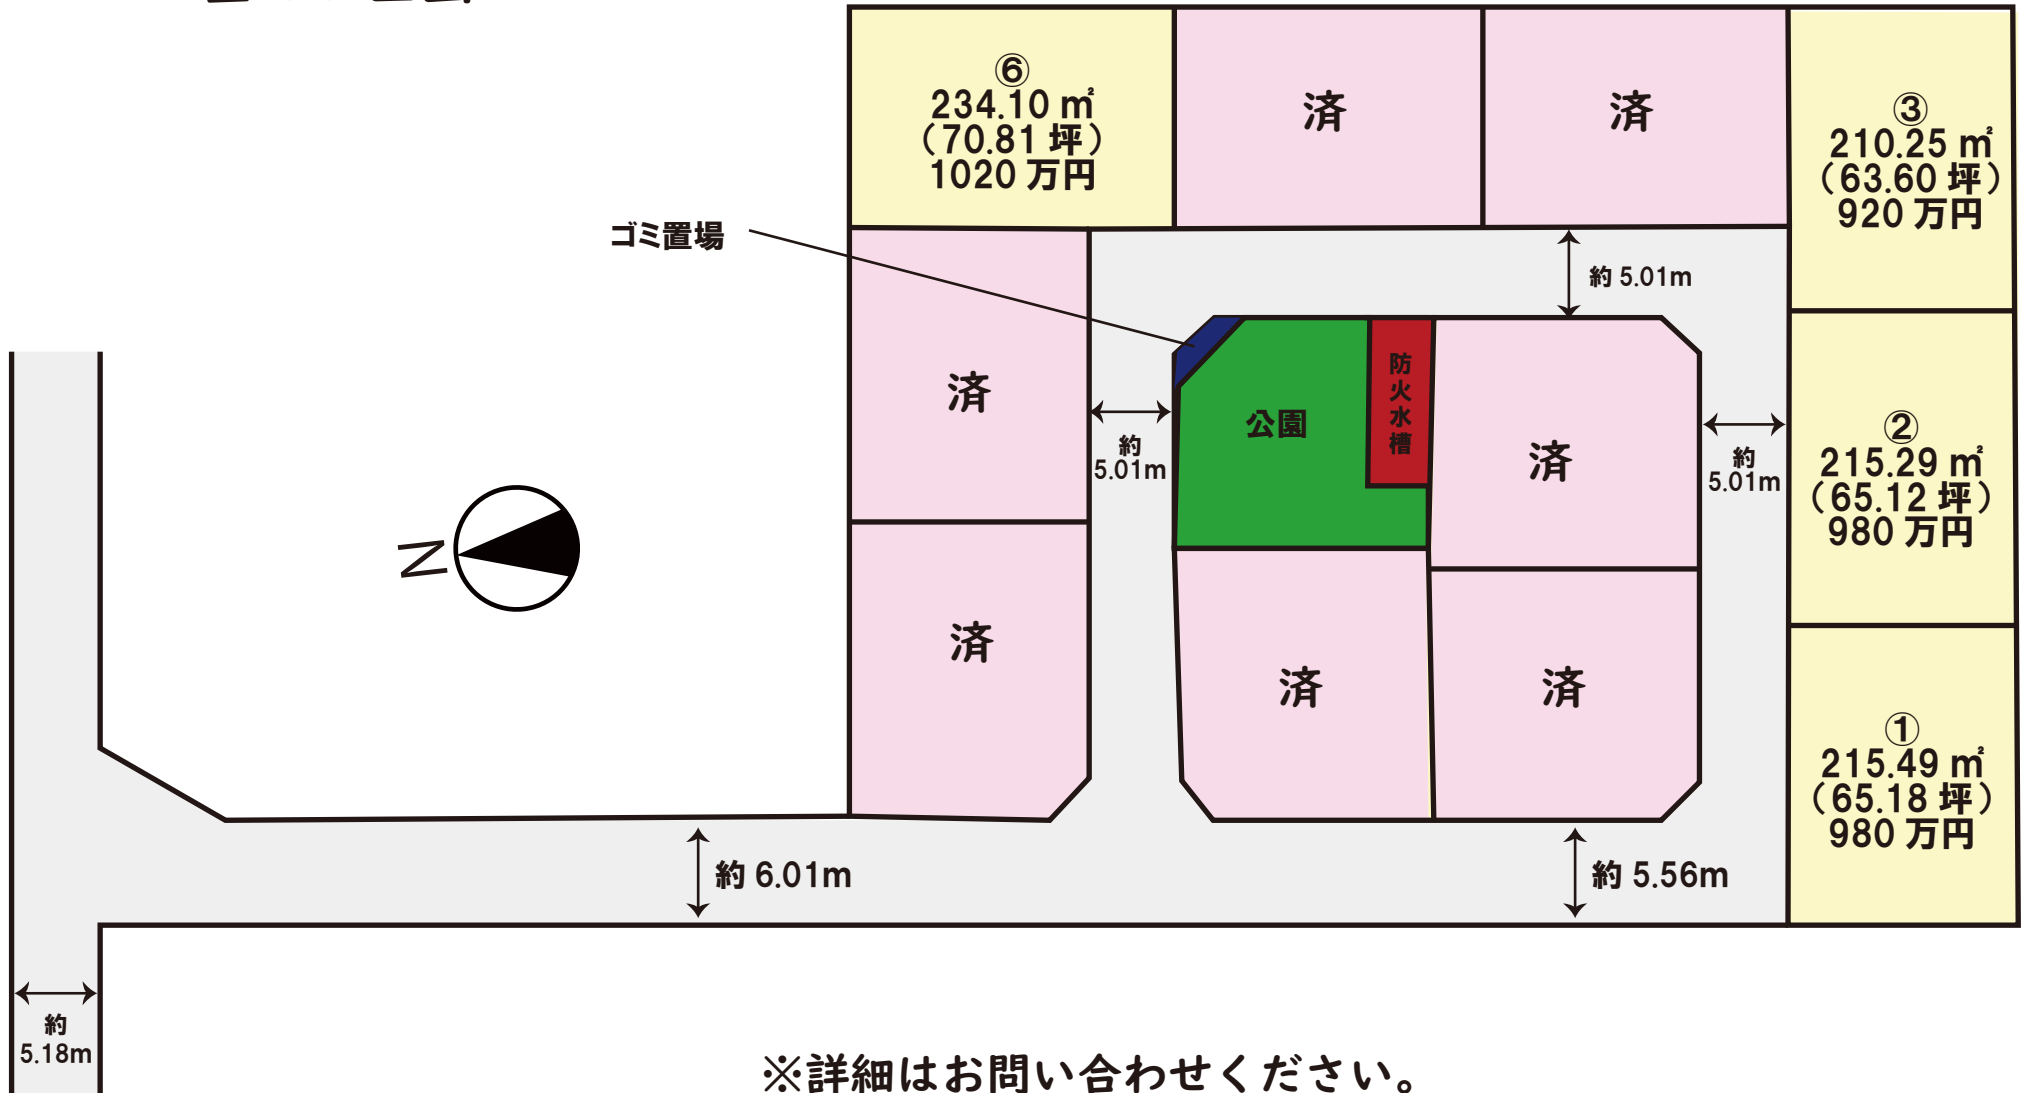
⑥
234.10 ㎡
（70.81 坪）
1020 万円

済

済

③
210.25 ㎡
（63.60 坪）
920 万円

ゴミ置場

約 5.01m

済

約
5.01m

公園

防火水槽

済

約
5.01m

②
215.29 ㎡
（65.12 坪）
980 万円

N

済

済

済

①
215.49 ㎡
（65.18 坪）
980 万円

約 6.01m

約 5.56m

約
5.18m

※詳細はお問い合わせください。